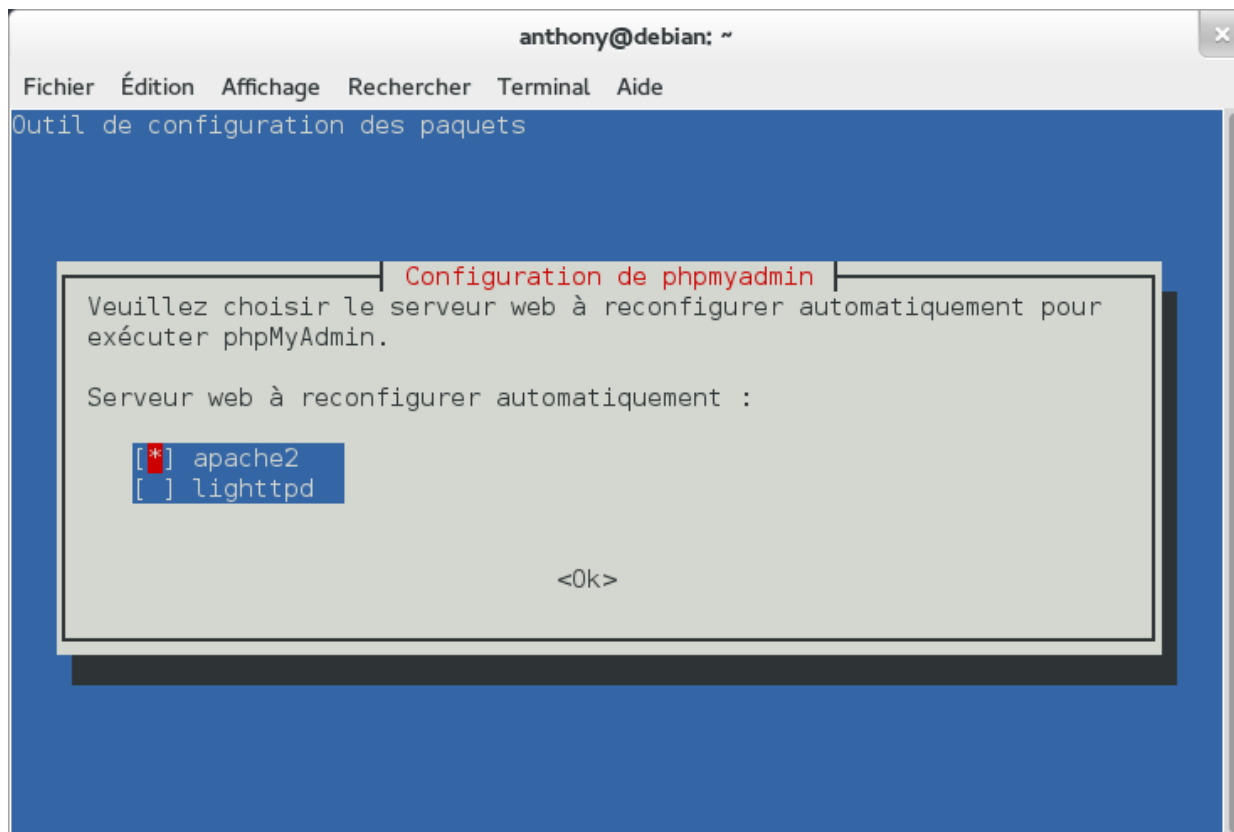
anthony@debian: ~

×

Fichier Édition Affichage Rechercher Terminal Aide

Outil de configuration des paquets

Configuration de phpmyadmin

Veuillez choisir le serveur web à reconfigurer automatiquement pour exécuter phpMyAdmin.

Serveur web à reconfigurer automatiquement :

[*] apache2
[ ] lighttpd

<Ok>